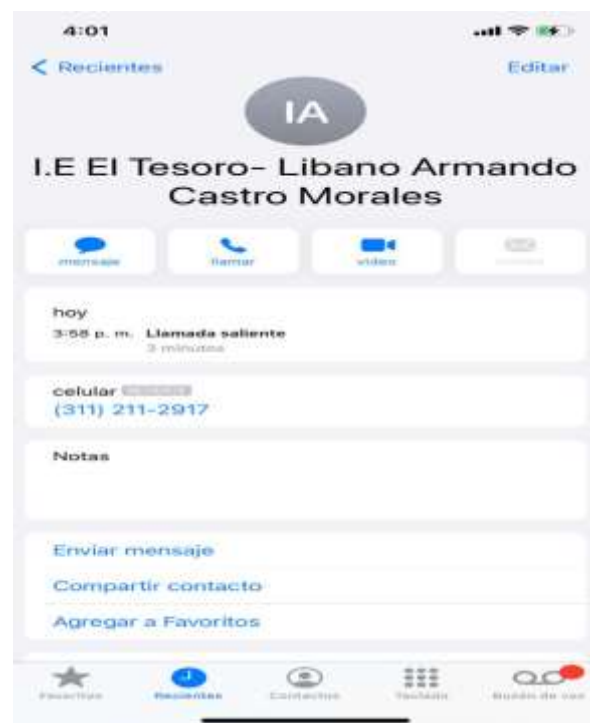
4:01

< Recientes

Editar

IA

I.E El Tesoro- Libano Armando Castro Morales

mensaje

llamar

video

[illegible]

hoy

3:58 p. m. Llamada saliente

3 minutos

celular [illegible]

(311) 211-2917

Notas

Enviar mensaje

Compartir contacto

Agregar a Favoritos

Favoritos

Recientes

Contactos

Teclado

Buzón de voz